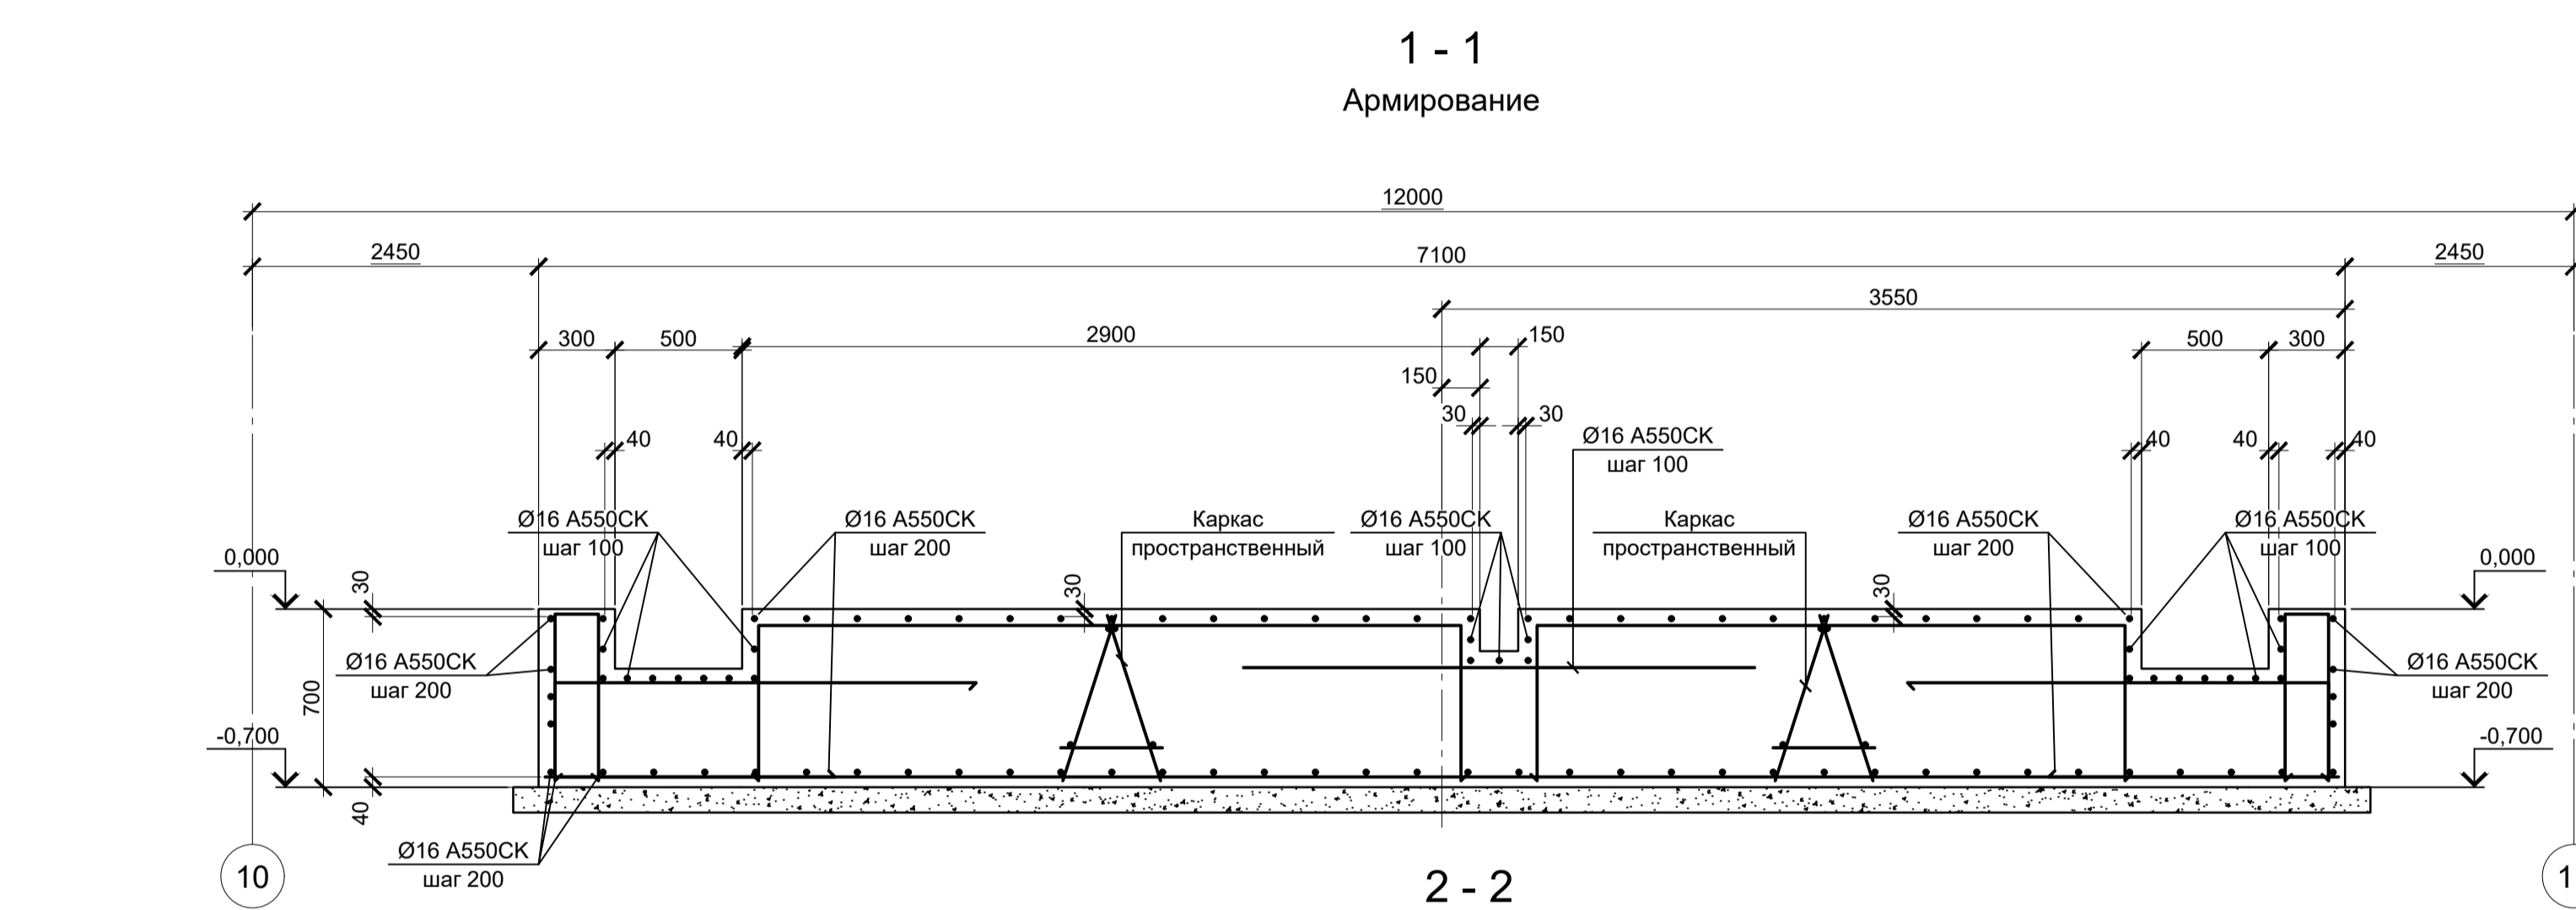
1 - 1
Армирование

12000
2450
7100
2450
3550
300
500
2900
150
150
500
300
30
30
40
40
40
40
40
Ø16 A550CK
шаг 100
Ø16 A550CK
шаг 200
Каркас
пространственный
Ø16 A550CK
шаг 100
Ø16 A550CK
шаг 100
Каркас
пространственный
Ø16 A550CK
шаг 200
Ø16 A550CK
шаг 100
0,000
0,000
30
30
30
700
Ø16 A550CK
шаг 200
Ø16 A550CK
шаг 200
-0,700
-0,700
40
Ø16 A550CK
шаг 200
10
2 - 2
1